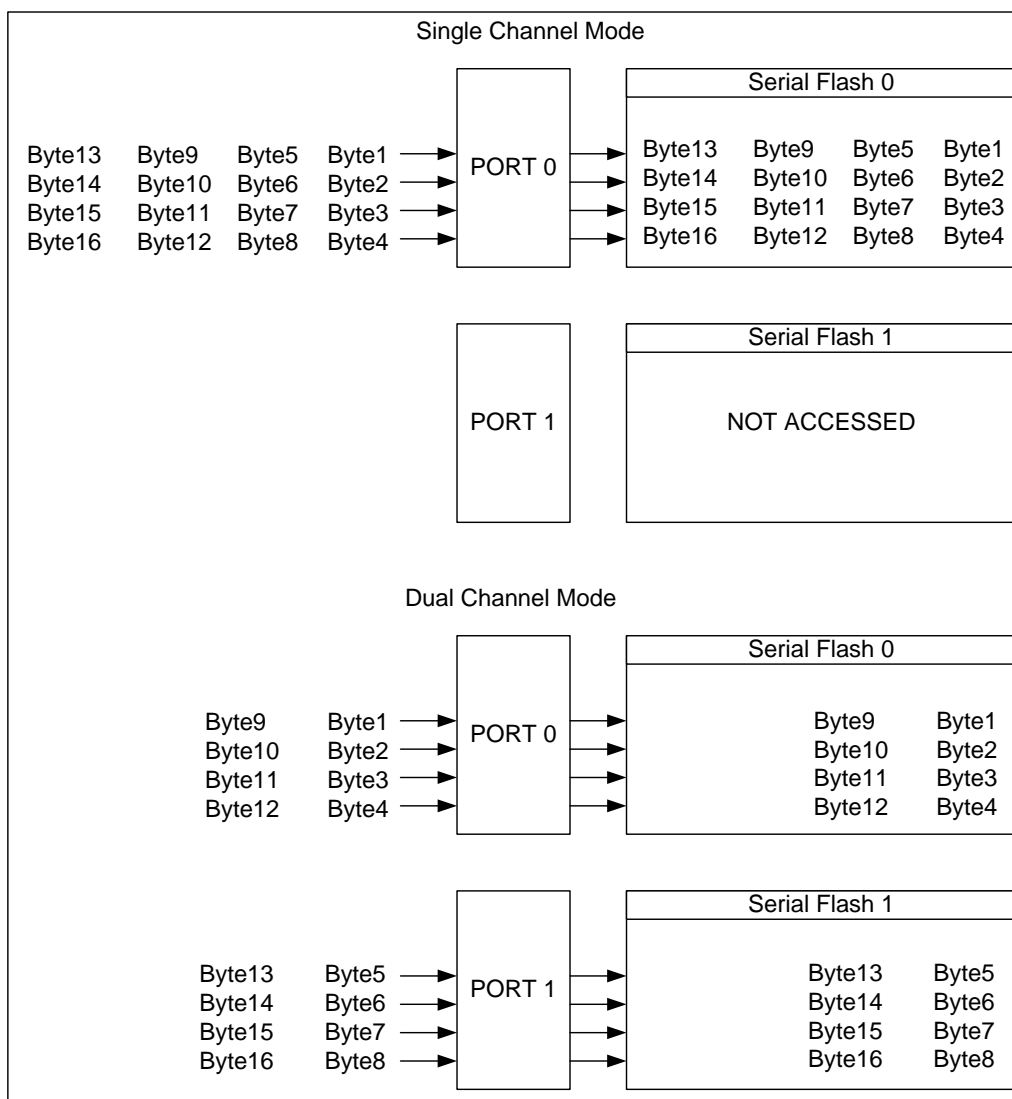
Single Channel Mode

Byte13 Byte9 Byte5 Byte1
Byte14 Byte10 Byte6 Byte2
Byte15 Byte11 Byte7 Byte3
Byte16 Byte12 Byte8 Byte4

PORT 0

Serial Flash 0

Byte13 Byte9 Byte5 Byte1
Byte14 Byte10 Byte6 Byte2
Byte15 Byte11 Byte7 Byte3
Byte16 Byte12 Byte8 Byte4

PORT 1

Serial Flash 1

NOT ACCESSED

Dual Channel Mode

Byte9 Byte1
Byte10 Byte2
Byte11 Byte3
Byte12 Byte4

PORT 0

Serial Flash 0

Byte9 Byte1
Byte10 Byte2
Byte11 Byte3
Byte12 Byte4

Byte13 Byte5
Byte14 Byte6
Byte15 Byte7
Byte16 Byte8

PORT 1

Serial Flash 1

Byte13 Byte5
Byte14 Byte6
Byte15 Byte7
Byte16 Byte8